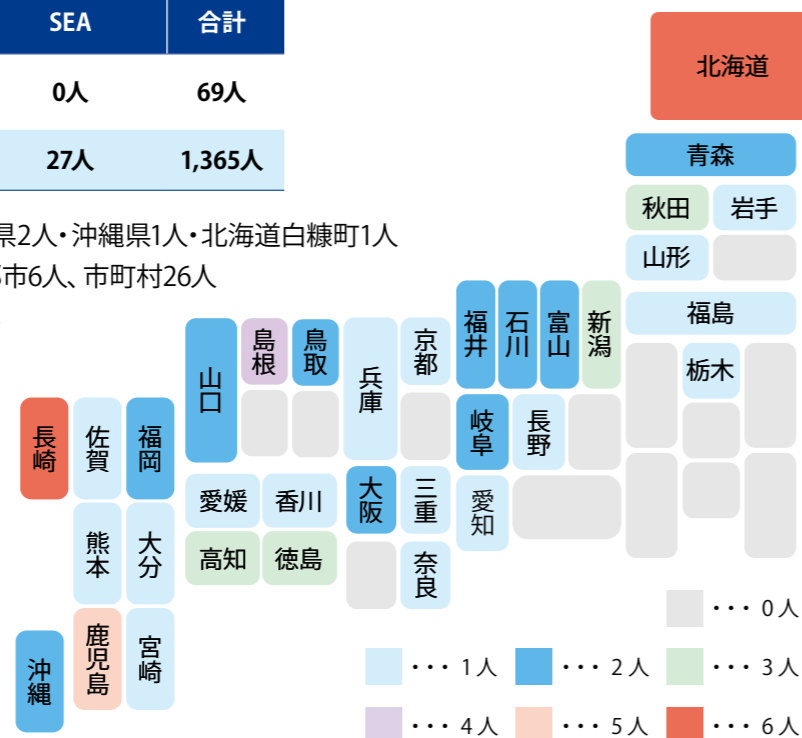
| SEA | 合計 |
|---|---|
| 0人 | 69人 |
| 27人 | 1,365人 |

県2人・沖縄県1人・北海道白糠町1人
市6人、市町村26人

北海道
青森
秋田
岩手
山形
福島
栃木
新潟
富山
石川
福井
長野
岐阜
愛知
京都
兵庫
大阪
三重
奈良
鳥取
島根
山口
香川
愛媛
徳島
高知
福岡
佐賀
長崎
大分
熊本
宮崎
鹿児島
沖縄

・・・0人
・・・1人
・・・2人
・・・3人
・・・4人
・・・5人
・・・6人